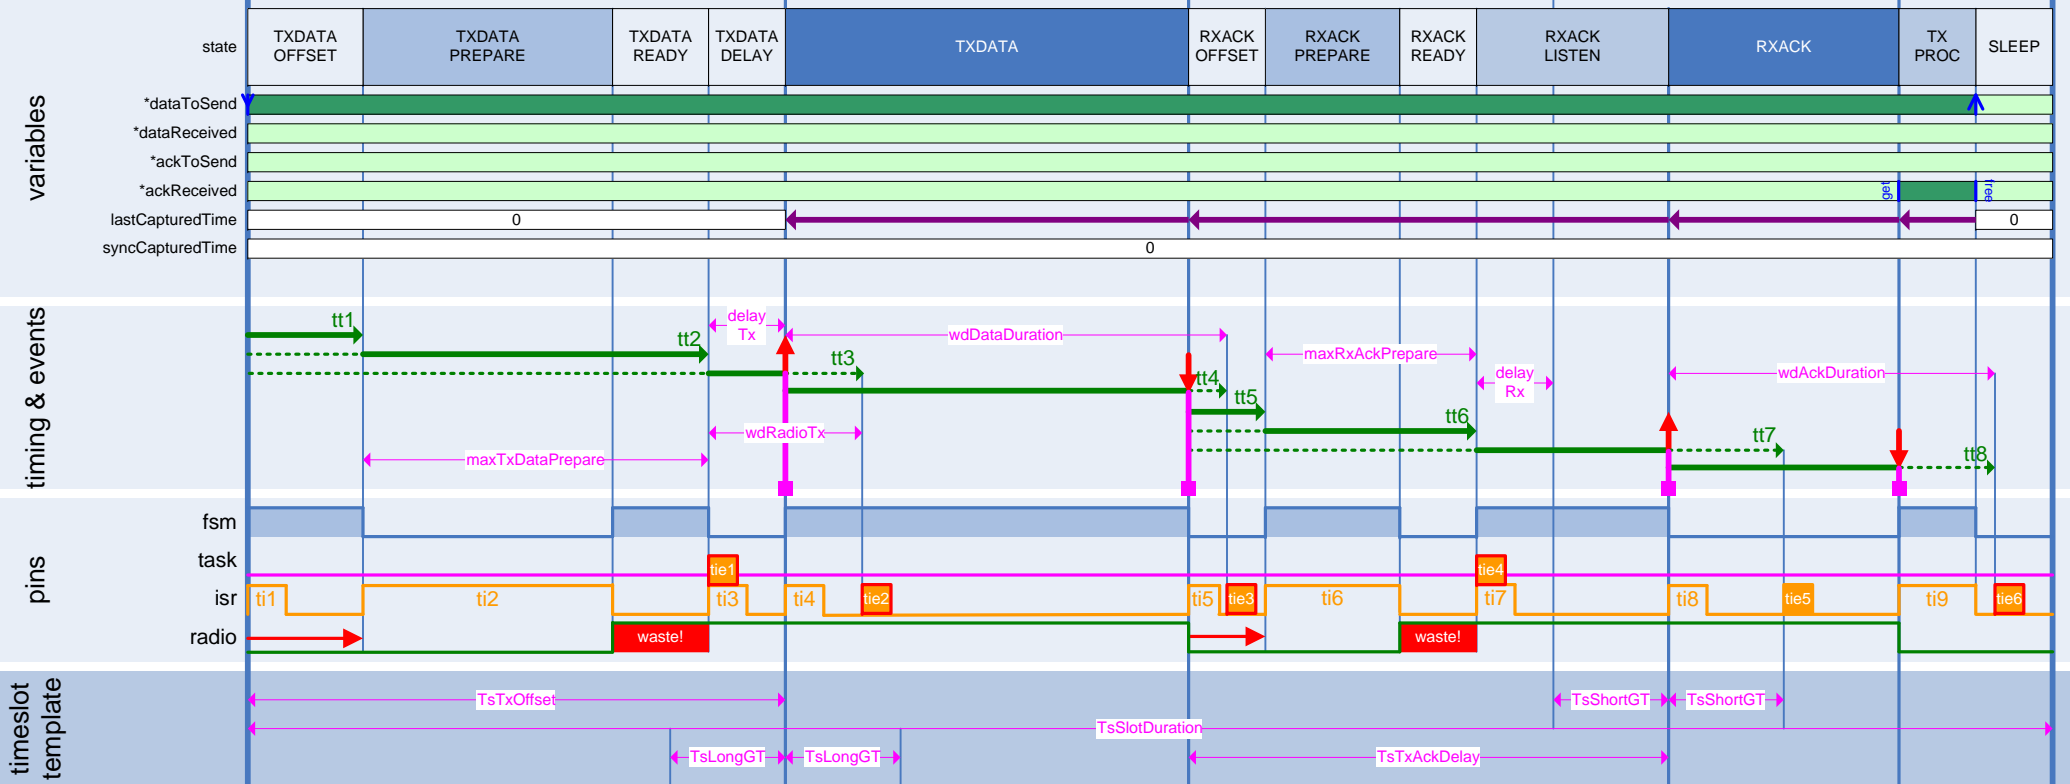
state

| TXDATA OFFSET | TXDATA PREPARE | TXDATA READY | TXDATA DELAY | TXDATA | RXACK OFFSET | RXACK PREPARE | RXACK READY | RXACK LISTEN | RXACK | TX PROC | SLEEP |
|---|---|---|---|---|---|---|---|---|---|---|---|

variables

*dataToSend
*dataReceived
*ackToSend
*ackReceived
get
free
lastCapturedTime
0
0
syncCapturedTime
0

timing & events

tt1
tt2
delay Tx
wdDataDuration
tt3
tt4
tt5
maxRxAckPrepare
delay Rx
tt6
wdAckDuration
tt7
tt8
wdRadioTx
maxTxDataPrepare

pins

fsm
task
isr
radio
tie1
ti1
ti2
ti3
ti4
tie2
ti5
tie3
ti6
tie4
ti7
ti8
tie5
ti9
tie6
waste!
waste!

timeslot template

TsTxOffset
TsShortGT
TsShortGT
TsSlotDuration
TsLongGT
TsLongGT
TsTxAckDelay